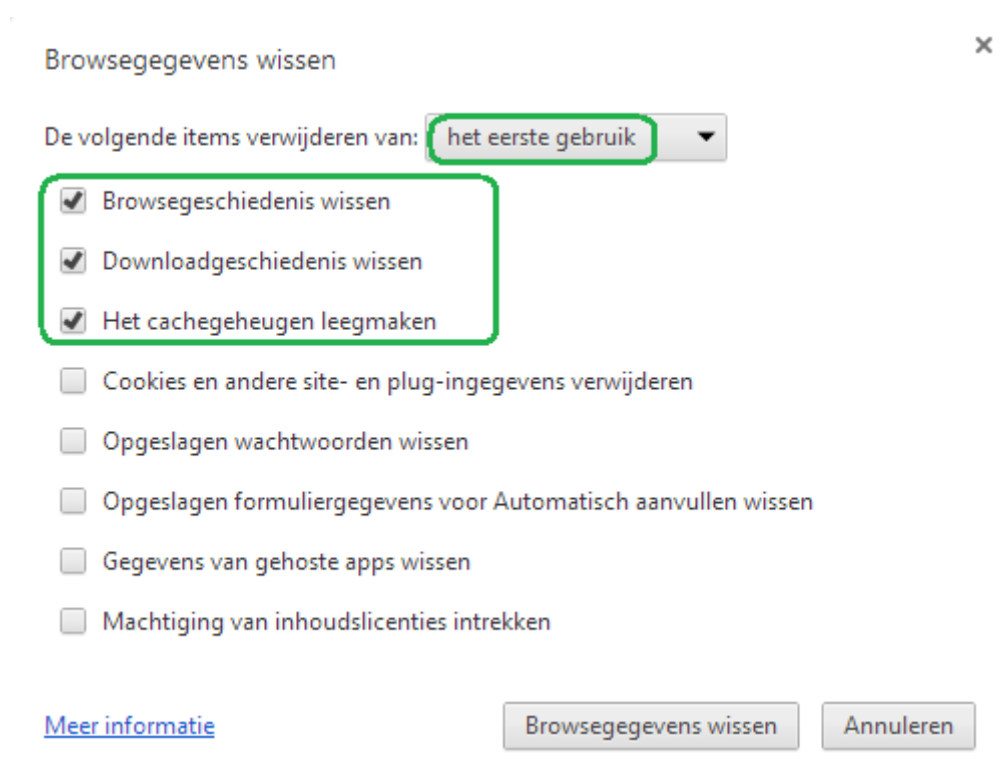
Browsegegevens wissen

×

De volgende items verwijderen van: het eerste gebruik

Browsegeschiedenis wissen

Downloadgeschiedenis wissen

Het cachegeheugen leegmaken

Cookies en andere site- en plug-ingegevens verwijderen

Opgeslagen wachtwoorden wissen

Opgeslagen formuliergegevens voor Automatisch aanvullen wissen

Gegevens van gehoste apps wissen

Machtiging van inhoudslicenties intrekken

Meer informatie

Browsegegevens wissen

Annuleren